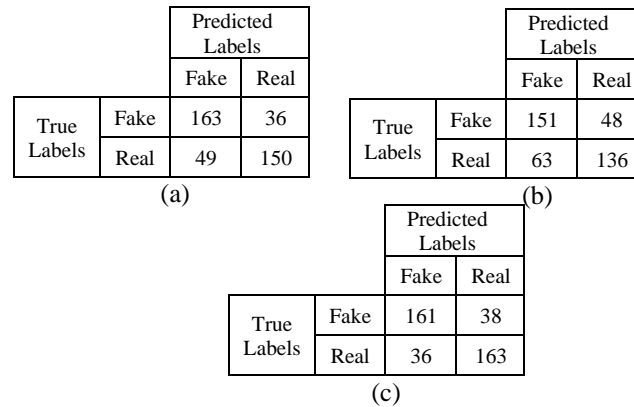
| | | Predicted Labels | |
|---|---|---|---|
| | | Fake | Real |
| True Labels | Fake | 163 | 36 |
| | Real | 49 | 150 |

(a)

| | | Predicted Labels | |
|---|---|---|---|
| | | Fake | Real |
| True Labels | Fake | 151 | 48 |
| | Real | 63 | 136 |

(b)

| | | Predicted Labels | |
|---|---|---|---|
| | | Fake | Real |
| True Labels | Fake | 161 | 38 |
| | Real | 36 | 163 |

(c)